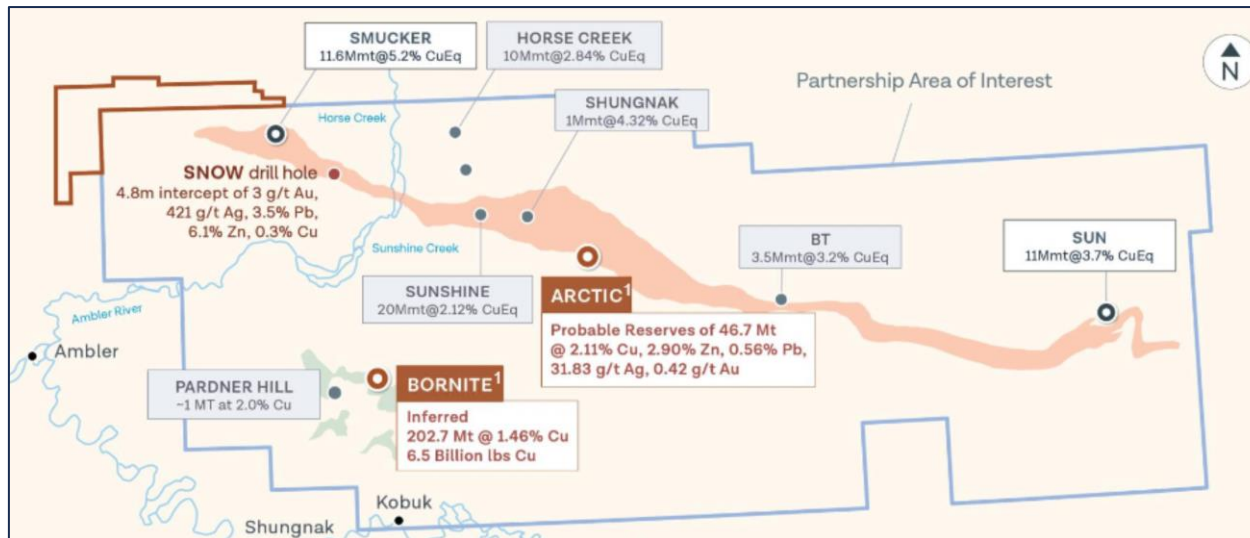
SMUCKER
11.6Mmt@5.2% CuEq

HORSE CREEK
10Mmt@2.84% CuEq

N

Partnership Area of Interest

SHUNGNAK
1Mmt@4.32% CuEq

Horse Creek

SNOW drill hole
4.8m intercept of 3 g/t Au, 421 g/t Ag, 3.5% Pb, 6.1% Zn, 0.3% Cu

Sunshine Creek

BT
3.5Mmt@3.2% CuEq

SUN
11Mmt@3.7% CuEq

SUNSHINE
20Mmt@2.12% CuEq

ARCTIC$^1$

Probable Reserves of 46.7 Mt @ 2.11% Cu, 2.90% Zn, 0.56% Pb, 31.83 g/t Ag, 0.42 g/t Au

Ambler River

Ambler

PARDNER HILL
~1 MT at 2.0% Cu

BORNITE$^1$

Inferred
202.7 Mt @ 1.46% Cu
6.5 Billion lbs Cu

Kobuk

Shungnak